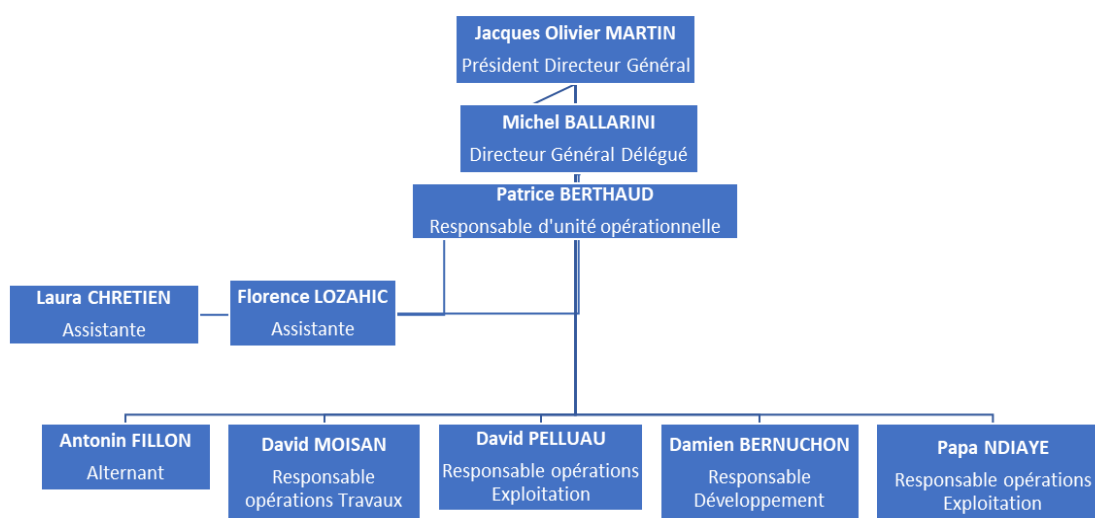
Jacques Olivier MARTIN
Président Directeur Général

Michel BALLARINI
Directeur Général Délégué

Patrice BERTHAUD
Responsable d'unité opérationnelle

Laura CHRETIEN
Assistante

Florence LOZAHIC
Assistante

Antonin FILLON
Alternant

David MOISAN
Responsable opérations Travaux

David PELLUAU
Responsable opérations Exploitation

Damien BERNUCHON
Responsable Développement

Papa NDIAYE
Responsable opérations Exploitation